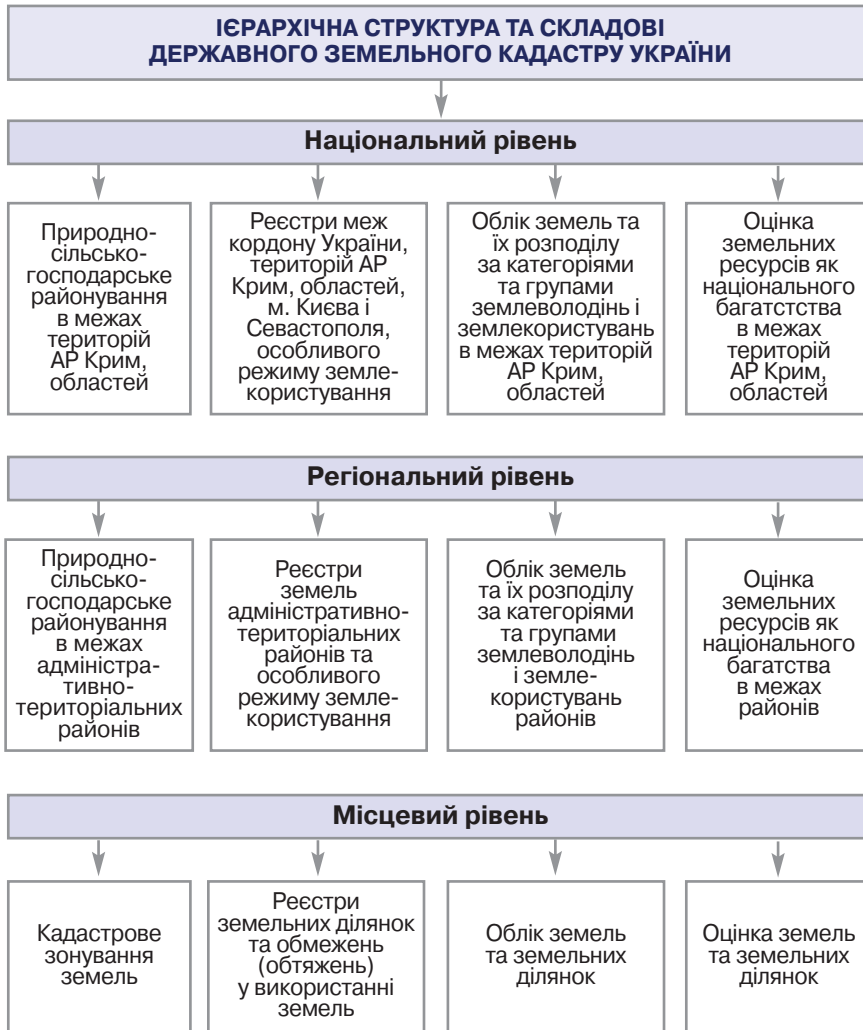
ІЄРАРХІЧНА СТРУКТУРА ТА СКЛАДОВІ ДЕРЖАВНОГО ЗЕМЕЛЬНОГО КАДАСТРУ УКРАЇНИ

Національний рівень

Природно-сільсько-господарське районування в межах територій АР Крим, областей

Реєстри меж кордону України, територій АР Крим, областей, м. Києва і Севастополя, особливого режиму землекористування

Облік земель та їх розподілу за категоріями та групами землеволодінь і землекористувань в межах територій АР Крим, областей

Оцінка земельних ресурсів як національного багатства в межах територій АР Крим, областей

Регіональний рівень

Природно-сільсько-господарське районування в межах адміністративно-територіальних районів

Реєстри земель адміністративно-територіальних районів та особливого режиму землекористування

Облік земель та їх розподілу за категоріями та групами землеволодінь і землекористувань районів

Оцінка земельних ресурсів як національного багатства в межах районів

Місцевий рівень

Кадастрове зонування земель

Реєстри земельних ділянок та обмежень (обтяжень) у використанні земель

Облік земель та земельних ділянок

Оцінка земель та земельних ділянок